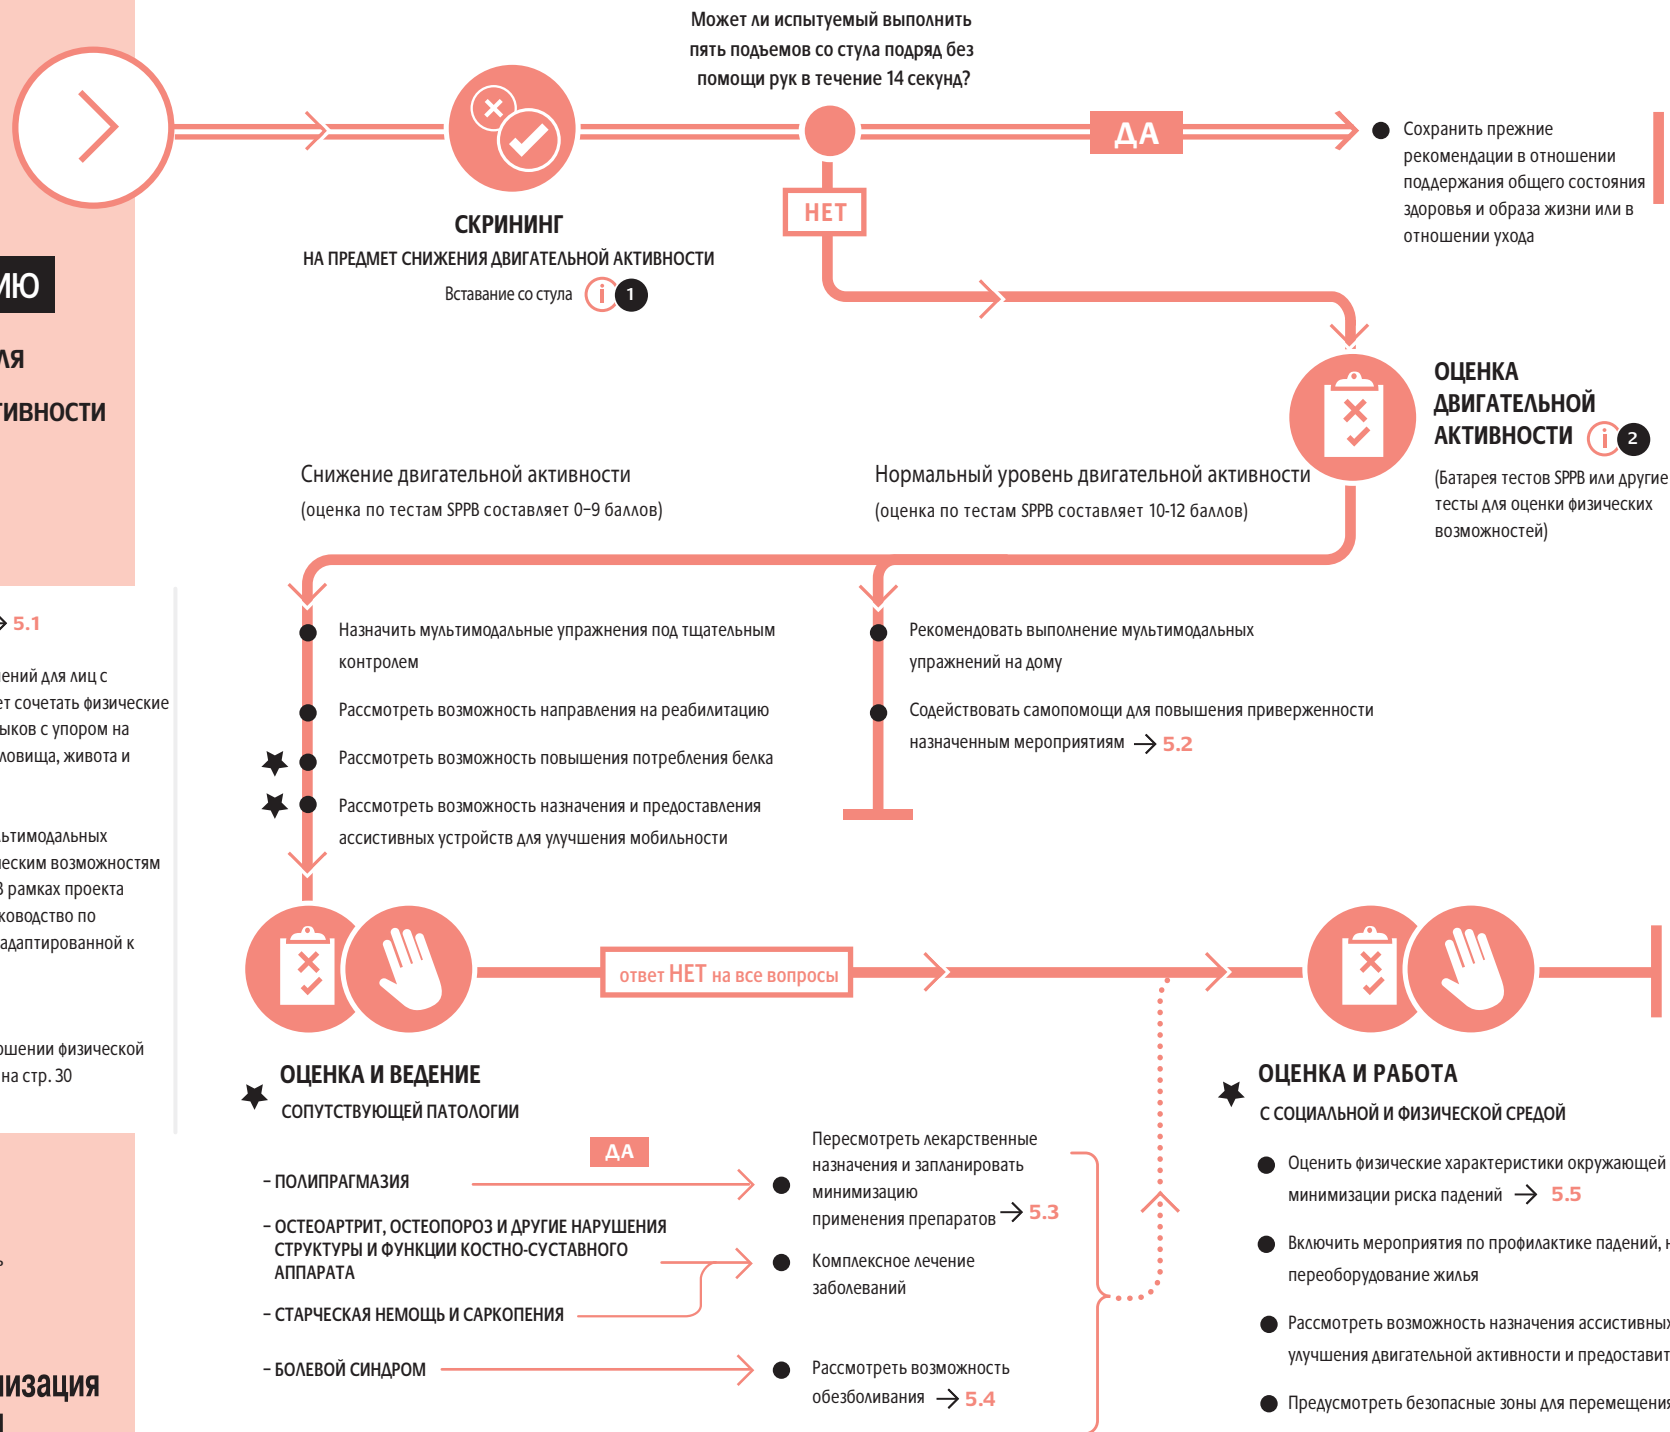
Может ли испытуемый выполнить пять подъемов со стула подряд без помощи рук в течение 14 секунд?

ДА

Сохранить прежние рекомендации в отношении поддержания общего состояния здоровья и образа жизни или в отношении ухода

НЕТ

СКРИНИНГ
НА ПРЕДМЕТ СНИЖЕНИЯ ДВИГАТЕЛЬНОЙ АКТИВНОСТИ
Вставание со стула i 1

ИЮ
ЛЯ
ТИВНОСТИ

ОЦЕНКА ДВИГАТЕЛЬНОЙ АКТИВНОСТИ i 2
(Батарея тестов SPPB или другие тесты для оценки физических возможностей)

Снижение двигательной активности
(оценка по тестам SPPB составляет 0–9 баллов)

Нормальный уровень двигательной активности
(оценка по тестам SPPB составляет 10-12 баллов)

5.1

ений для лиц с
ет сочетать физические
ыков с упором на
ловища, живота и

льтимодальных
еским возможностям
В рамках проекта
ководство по
адаптированной к

ошении физической
на стр. 30

Назначить мультимодальные упражнения под тщательным контролем

Рассмотреть возможность направления на реабилитацию

Рассмотреть возможность повышения потребления белка

Рассмотреть возможность назначения и предоставления ассистивных устройств для улучшения мобильности

Рекомендовать выполнение мультимодальных упражнений на дому

Содействовать самопомощи для повышения приверженности назначенным мероприятиям → 5.2

ответ НЕТ на все вопросы

ОЦЕНКА И ВЕДЕНИЕ
СОПУТСТВУЮЩЕЙ ПАТОЛОГИИ

ДА

– ПОЛИПРАГМАЗИЯ

– ОСТЕОАРТРИТ, ОСТЕОПОРОЗ И ДРУГИЕ НАРУШЕНИЯ СТРУКТУРЫ И ФУНКЦИИ КОСТНО-СУСТАВНОГО АППАРАТА

– СТАРЧЕСКАЯ НЕМОЩЬ И САРКОПЕНИЯ

– БОЛЕВОЙ СИНДРОМ

Пересмотреть лекарственные назначения и запланировать минимизацию применения препаратов → 5.3

Комплексное лечение заболеваний

Рассмотреть возможность обезболивания → 5.4

ОЦЕНКА И РАБОТА
С СОЦИАЛЬНОЙ И ФИЗИЧЕСКОЙ СРЕДОЙ

Оценить физические характеристики окружающей
минимизации риска падений → 5.5

Включить мероприятия по профилактике падений, н
переоборудование жилья

Рассмотреть возможность назначения ассистивных
улучшения двигательной активности и предоставит

Предусмотреть безопасные зоны для перемещения

изация